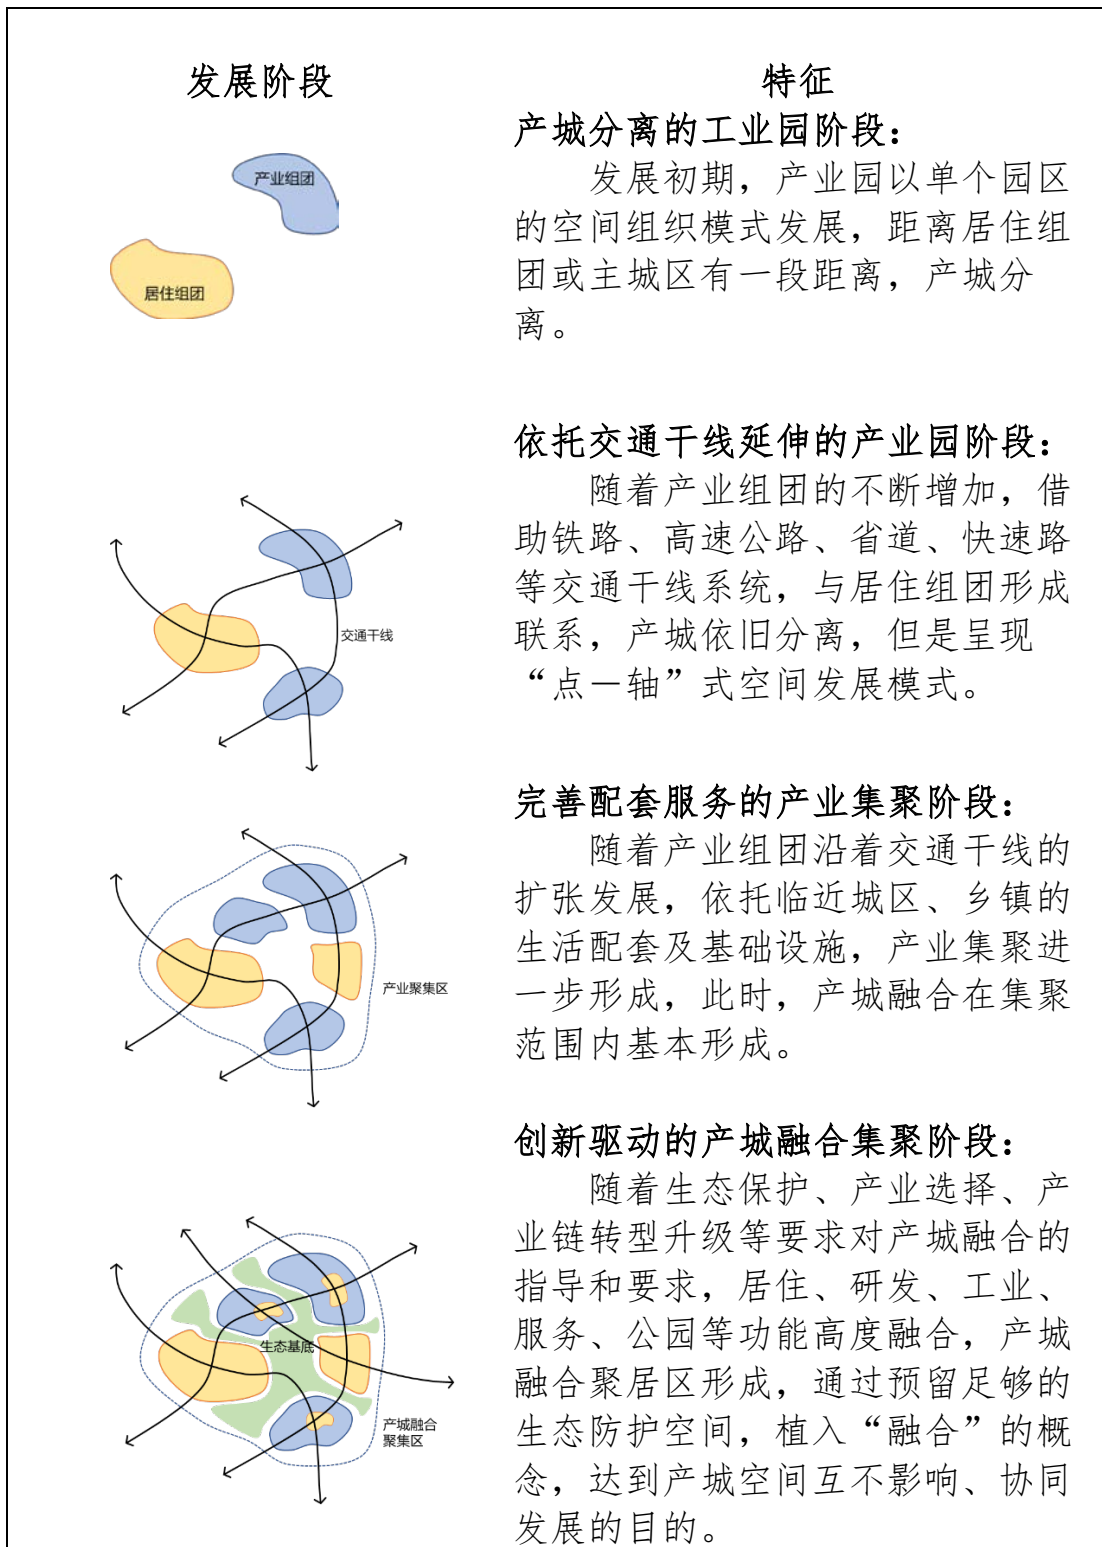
| 发展阶段 | 特征 |
|---|---|
| 产业组团<br>居住组团 | 产城分离的工业园阶段：<br>发展初期，产业园以单个园区的空间组织模式发展，距离居住组团或主城区有一段距离，产城分离。 |
| 交通干线 | 依托交通干线延伸的产业园阶段：<br>随着产业组团的不断增加，借助铁路、高速公路、省道、快速路等交通干线系统，与居住组团形成联系，产城依旧分离，但是呈现“点一轴”式空间发展模式。 |
| 产业聚集区 | 完善配套服务的产业集聚阶段：<br>随着产业组团沿着交通干线的扩张发展，依托临近城区、乡镇的生活配套及基础设施，产业集聚进一步形成，此时，产城融合在集聚范围内基本形成。 |
| 生态基底<br>产城融合聚集区 | 创新驱动的产城融合集聚阶段：<br>随着生态保护、产业选择、产业链转型升级等要求对产城融合的指导和要求，居住、研发、工业、服务、公园等功能高度融合，产城融合聚居区形成，通过预留足够的生态防护空间，植入“融合”的概念，达到产城空间互不影响、协同发展的目的。 |